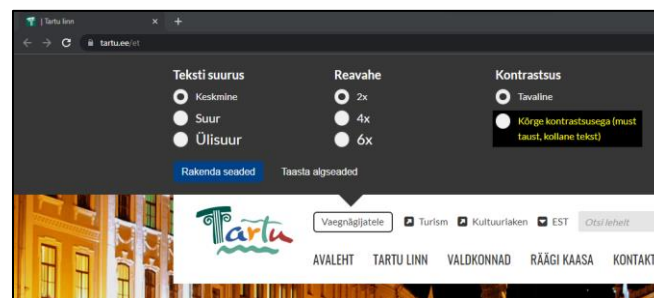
| Tartu linn
tartu.ee/et

Teksti suurus
Keskmine
Suur
Ülisuur

Reavahe
2x
4x
6x

Kontrastsus
Tavaline
Kõrge kontrastsusega (must taust, kollane tekst)

Rakenda seaded
Taasta algseaded

Tartu

Vaegnägijatele
Turism
Kultuuriaken
EST
Otsi lehelt

AVALEHT
TARTU LINN
VALDKONNAD
RÄÄGI KAASA
KONTAKT